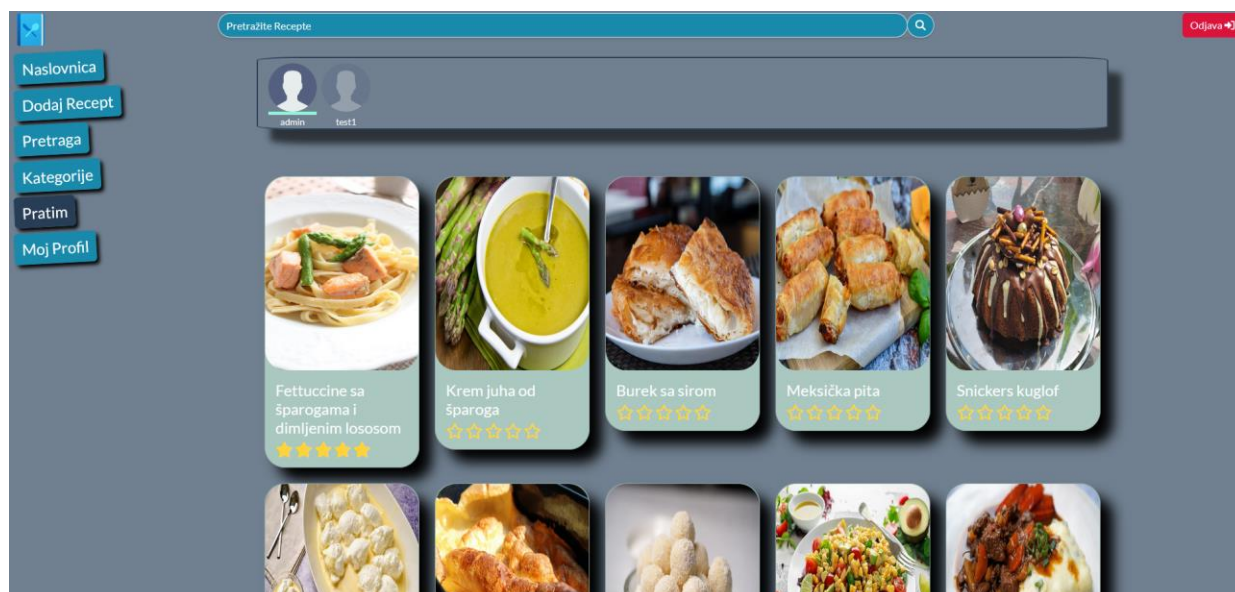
Pretražite Recepte

Odjava

Naslovnica
Dodaj Recept
Pretraga
Kategorije
Pratim
Moj Profil

admin
test1

Fettuccine sa šparogama i dimljenim lososom

Krem juha od šparoga

Burek sa sirom

Meksička pita

Snickers kuglof